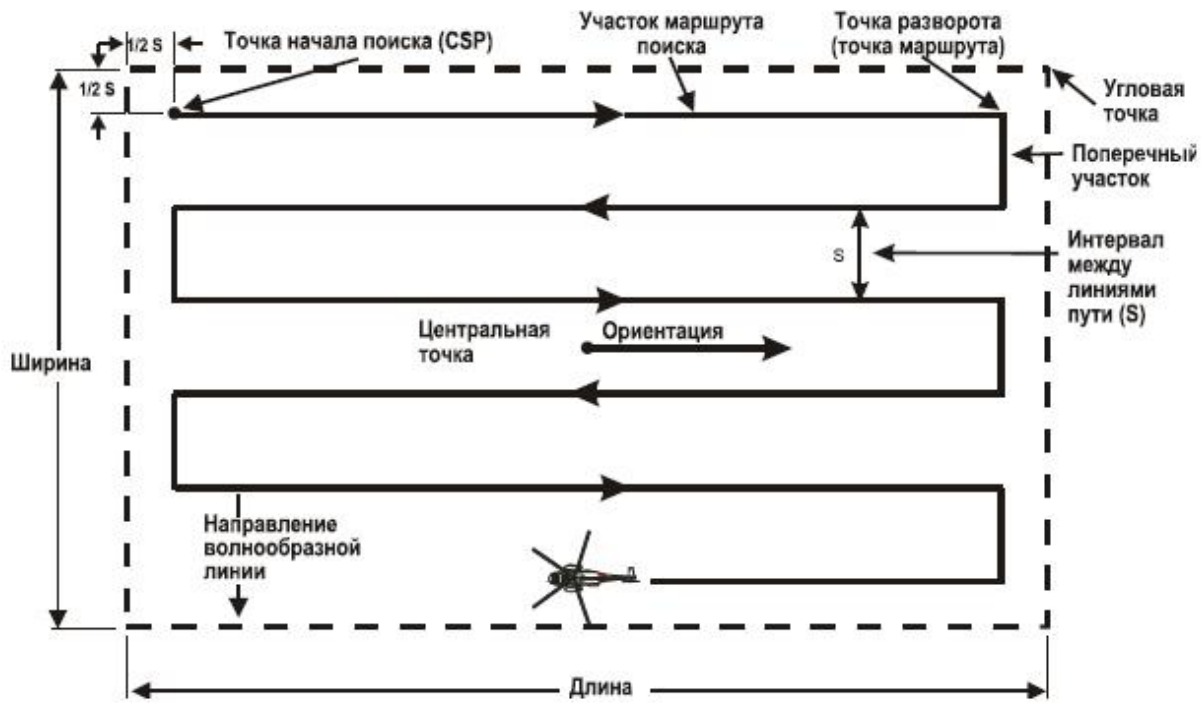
1/2 S

Точка начала поиска (CSP)

Участок маршрута поиска

Точка разворота (точка маршрута)

1/2 S

Угловая точка

Поперечный участок

S

Интервал между линиями пути (S)

Ширина

Центральная точка

Ориентация

Направление волнообразной линии

Длина